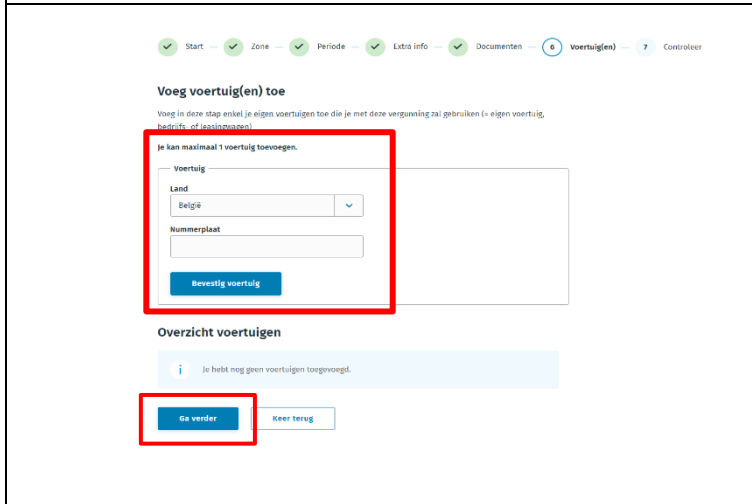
Start — Zone — Periode — Extra info — Documenten — 6 Voertuig(en) — 7 Controleer

Voeg voertuig(en) toe

Voeg in deze stap enkel je eigen voertuigen toe die je met deze vergunning zal gebruiken (= eigen voertuig, bedrijfs- of leasingwagen)

Je kan maximaal 1 voertuig toevoegen.

Voertuig

Land

België

Nummerplaat

Bevestig voertuig

Overzicht voertuigen

Je hebt nog geen voertuigen toegevoegd.

Ga verder

Keer terug